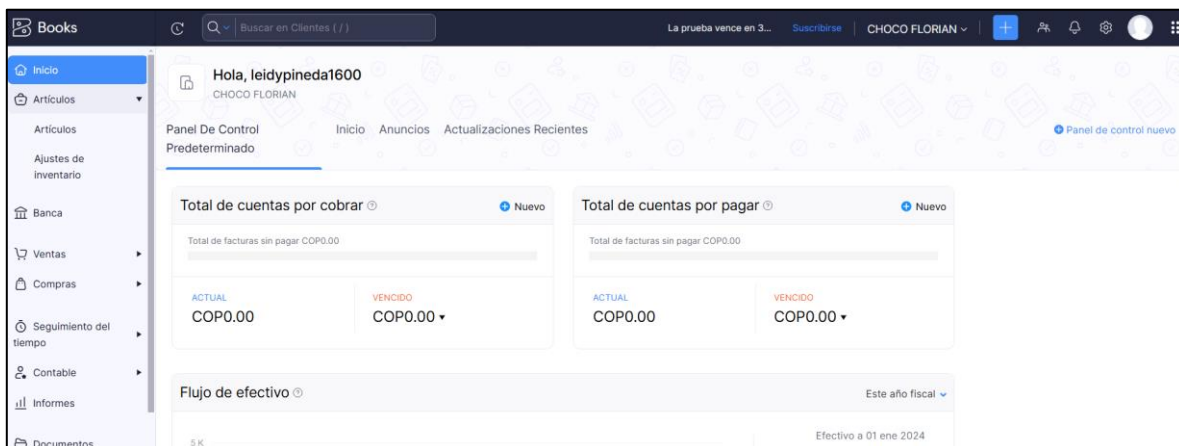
Books

Buscar en Clientes ( / )

La prueba vence en 3...

Suscribirse

CHOCO FLORIAN

Inicio

Artículos

Artículos

Ajustes de inventario

Banca

Ventas

Compras

Seguimiento del tiempo

Contable

Informes

Documentos

Hola, leidypineda1600

CHOCO FLORIAN

Panel De Control Predeterminado

Inicio

Anuncios

Actualizaciones Recientes

Panel de control nuevo

Total de cuentas por cobrar

Nuevo

Total de facturas sin pagar COP0.00

ACTUAL

COP0.00

VENCIDO

COP0.00

Total de cuentas por pagar

Nuevo

Total de facturas sin pagar COP0.00

ACTUAL

COP0.00

VENCIDO

COP0.00

Flujo de efectivo

Este año fiscal

5 K

Efectivo a 01 ene 2024